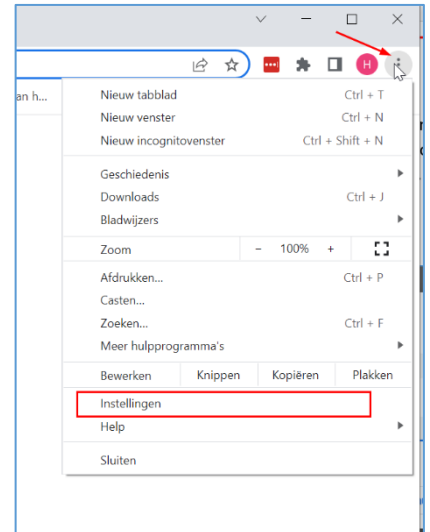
H

an h...

Nieuw tabblad Ctrl + T
Nieuw venster Ctrl + N
Nieuw incognitovenster Ctrl + Shift + N

Geschiedenis
Downloads Ctrl + J
Bladwijzers

Zoom − 100% +

Afdrukken... Ctrl + P
Casten...
Zoeken... Ctrl + F
Meer hulpprogramma's

Bewerken Knippen Kopiëren Plakken

Instellingen
Help

Sluiten